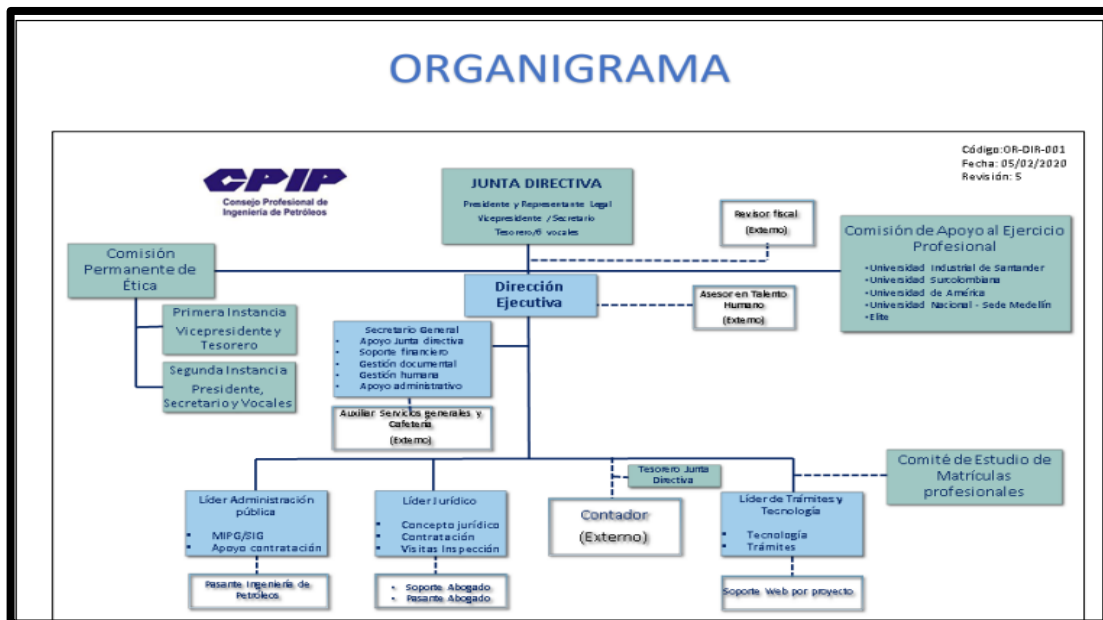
ORGANIGRAMA

CPIP
Consejo Profesional de Ingeniería de Petróleos

Código: OR-DIR-001
Fecha: 05/02/2020
Revisión: 5

JUNTA DIRECTIVA
Presidente y Representante Legal
Vicepresidente / Secretario
Tesorero/6 vocales

Revisor fiscal
(Externo)

Comisión de Apoyo al Ejercicio Profesional
• Universidad Industrial de Santander
• Universidad Surcolombiana
• Universidad de América
• Universidad Nacional - Sede Medellín
• Elite

Comisión Permanente de Ética

Dirección Ejecutiva

Asesor en Talento Humano
(Externo)

Primera Instancia
Vicepresidente y Tesorero

Segunda Instancia
Presidente, Secretario y Vocales

Secretario General
• Apoyo Junta directiva
• Soporte financiero
• Gestión documental
• Gestión humana
• Apoyo administrativo

Auxiliar Servicios generales y Cafetería
(Externo)

Tesorero Junta Directiva

Comité de Estudio de Matrículas profesionales

Líder Administración pública
• MIPG/SIG
• Apoyo contratación

Líder Jurídico
• Concepto jurídico
• Contratación
• Visitas Inspección

Contador
(Externo)

Líder de Trámites y Tecnología
• Tecnología
• Trámites

Pasante Ingeniería de Petróleos

• Soporte Abogado
• Pasante Abogado

Soporte Web por proyecto